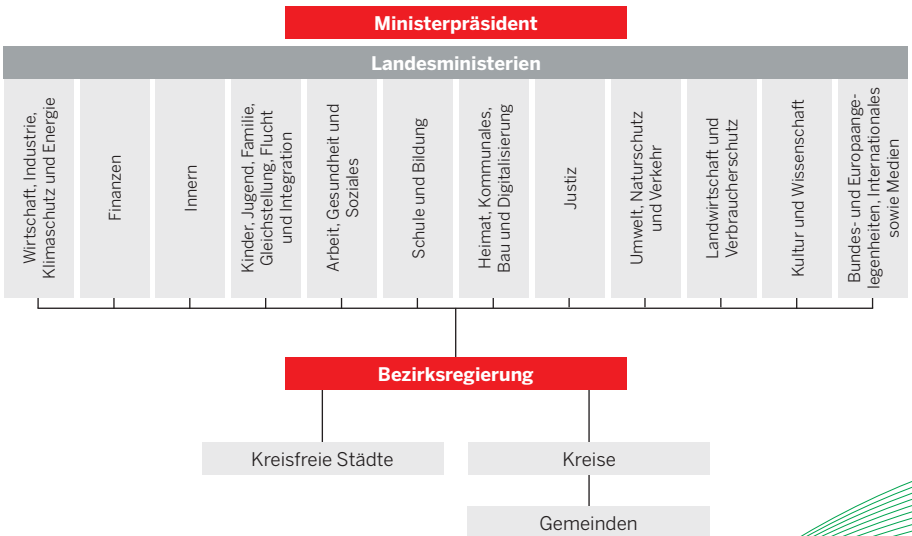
Ministerpräsident

Landesministerien

Wirtschaft, Industrie, Klimaschutz und Energie

Finanzen

Innern

Kinder, Jugend, Familie, Gleichstellung, Flucht und Integration

Arbeit, Gesundheit und Soziales

Schule und Bildung

Heimat, Kommunales, Bau und Digitalisierung

Justiz

Umwelt, Naturschutz und Verkehr

Landwirtschaft und Verbraucherschutz

Kultur und Wissenschaft

Bundes- und Europaangelegenheiten, Internationales sowie Medien

Bezirksregierung

Kreisfreie Städte

Kreise

Gemeinden